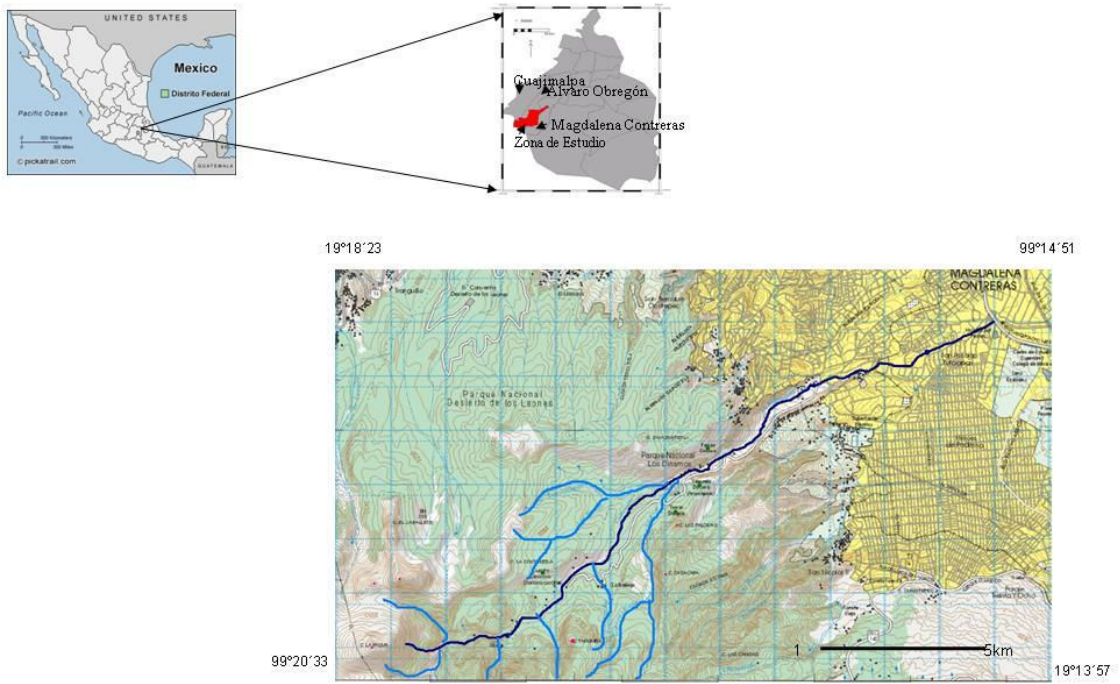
UNITED STATES

Mexico

Distrito Federal

Pacific Ocean

© pickatrail.com

GUATEMALA

Cuajimalpa

Alvaro Obregón

Magdalena Contreras

Zona de Estudio

19°18´23

99°14´51

MAGDALENA CONTRERAS

Parque Nacional Desierto de los Leones

Parque Nacional Los Dinamos

99°20´33

1

5km

19°13´57